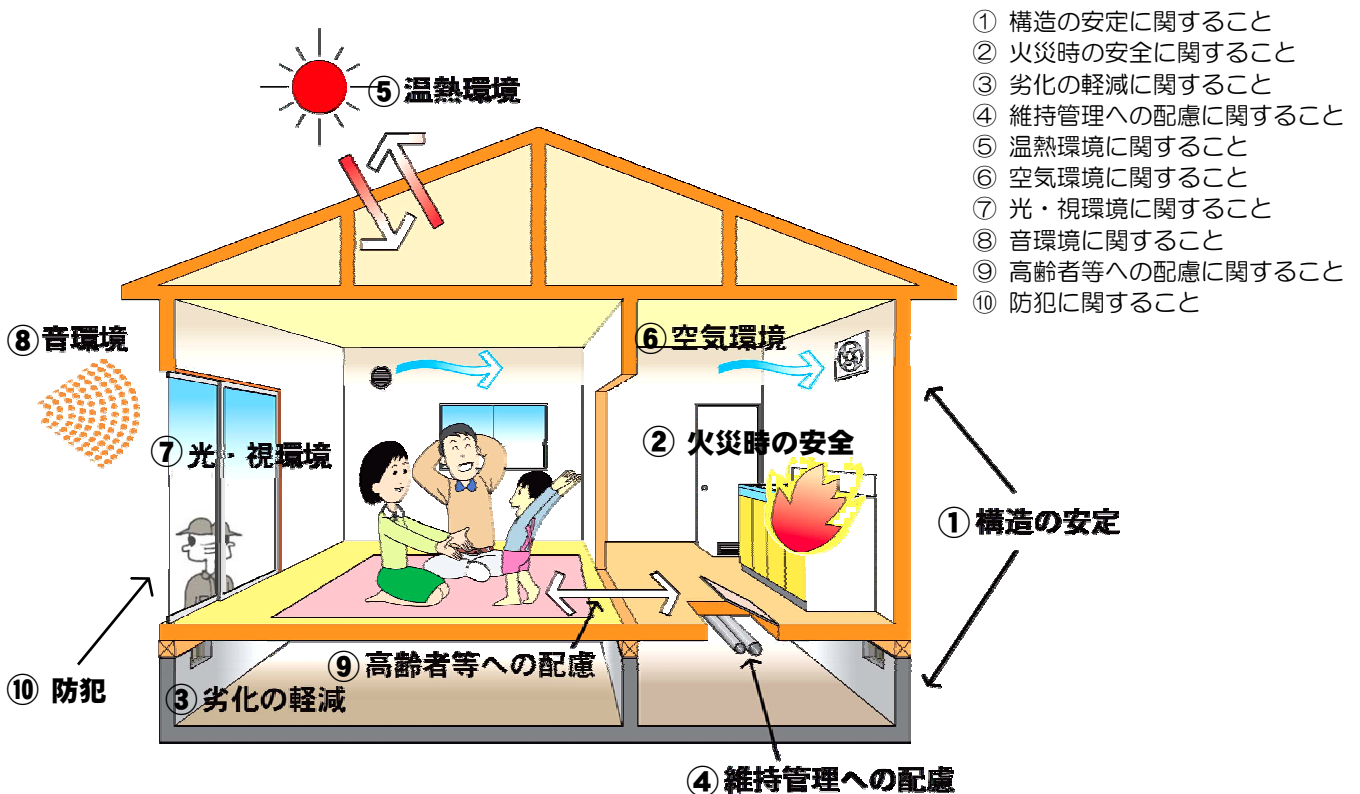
① 構造の安定に関すること
② 火災時の安全に関すること
③ 劣化の軽減に関すること
④ 維持管理への配慮に関すること
⑤ 温熱環境に関すること
⑥ 空気環境に関すること
⑦ 光・視環境に関すること
⑧ 音環境に関すること
⑨ 高齢者等への配慮に関すること
⑩ 防犯に関すること

⑤温熱環境

⑧音環境

⑥空気環境

⑦光・視環境

② 火災時の安全

① 構造の安定

⑨高齢者等への配慮

⑩ 防犯

③劣化の軽減

④維持管理への配慮